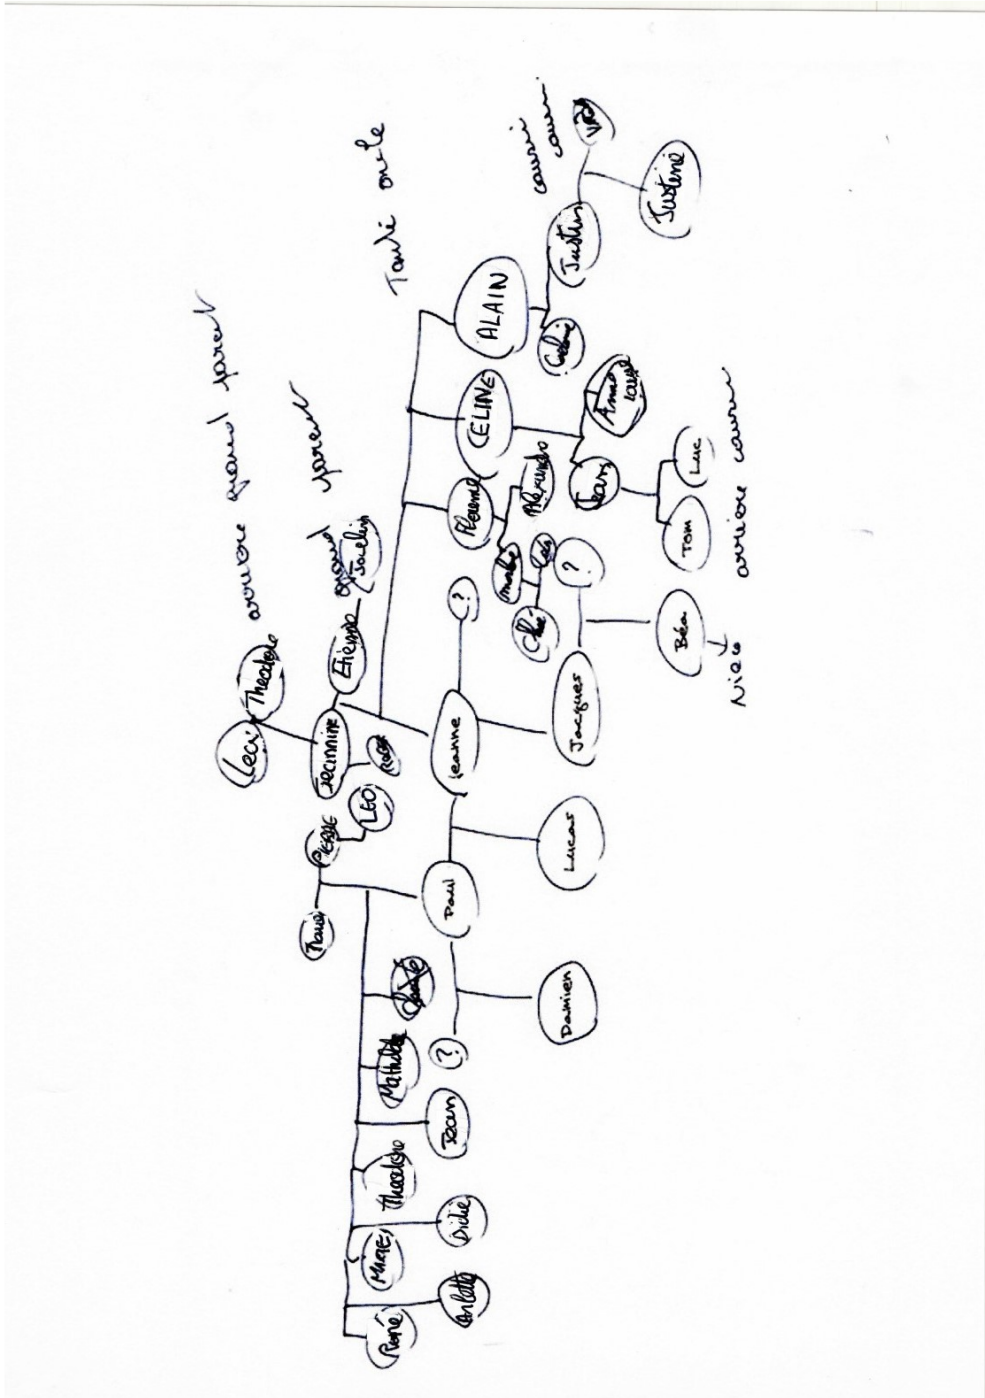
arrière grand parent
grand parent
Tante oncle
cousin cousin
arrière cousin
Léci Theodore
Etienne Jocelin
Jocinnine Roger
Pierre LÉO
Tanis
René Arlette
Marie Didier
Theodore Jean
Mathilde Claude
?
Paul
Damien
Lucas
Jeanne
?
Jacques
Chloé
Marie Léa
?
Béa
Nièce
Florence
Alexandre
Jean
Tom Luc
CELINE
Anne Louise
ALAIN
Céline
Justin
Vicky
Justine